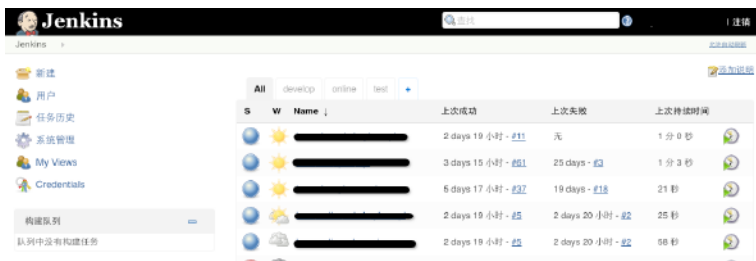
Jenkins

查找

| 注销

Jenkins ›

开启自动刷新

新建

用户

任务历史

系统管理

My Views

Credentials

构建队列

队列中没有构建任务

添加说明

All develop online test +

| S | W | Name ↓ | 上次成功 | 上次失败 | 上次持续时间 |
|---|---|---|---|---|---|
| | | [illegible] | 2 days 19 小时 - #11 | 无 | 1 分 0 秒 |
| | | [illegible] | 3 days 15 小时 - #61 | 25 days - #3 | 1 分 3 秒 |
| | | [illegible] | 5 days 17 小时 - #37 | 19 days - #18 | 21 秒 |
| | | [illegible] | 2 days 19 小时 - #5 | 2 days 20 小时 - #2 | 25 秒 |
| | | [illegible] | 2 days 19 小时 - #5 | 2 days 20 小时 - #2 | 58 秒 |